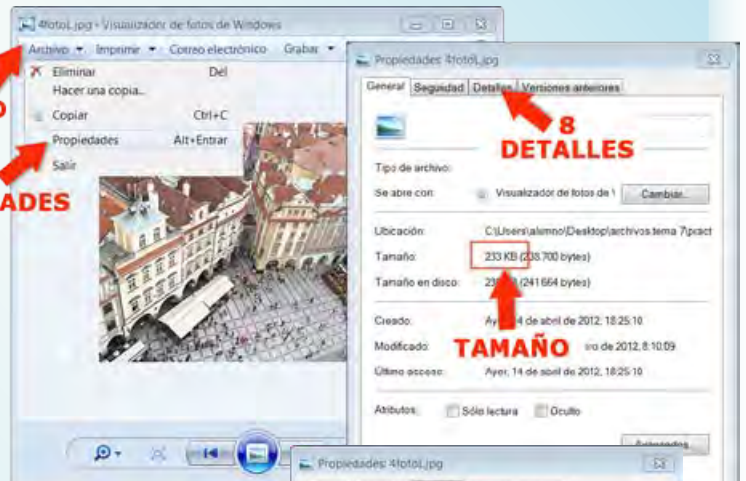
4foto1.jpg - Visualizador de fotos de Windows

Archivo ▾ Imprimir ▾ Correo electrónico Grabar ▾

Eliminar Del
Hacer una copia...
Copiar Ctrl+C
Propiedades Alt+Entrar
Salir

O

ADES

Propiedades: 4foto1.jpg

General Seguridad Detalles Versiones anteriores

8
DETALLES

Tipo de archivo:
Se abre con: Visualizador de fotos de \ Cambiar...

Ubicación: C:\Users\alumno\Desktop\archivos tema 7\pract
Tamaño: 233 KB (238.700 bytes)
Tamaño en disco: 23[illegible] (241.664 bytes)

Creado: Ayer, 14 de abril de 2012, 18:25:10
Modificado: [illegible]ro de 2012, 8:10:09
Último acceso: Ayer, 14 de abril de 2012, 18:25:10

TAMAÑO

Atributos: Sólo lectura Oculto

Avanzados...

Propiedades: 4foto1.jpg